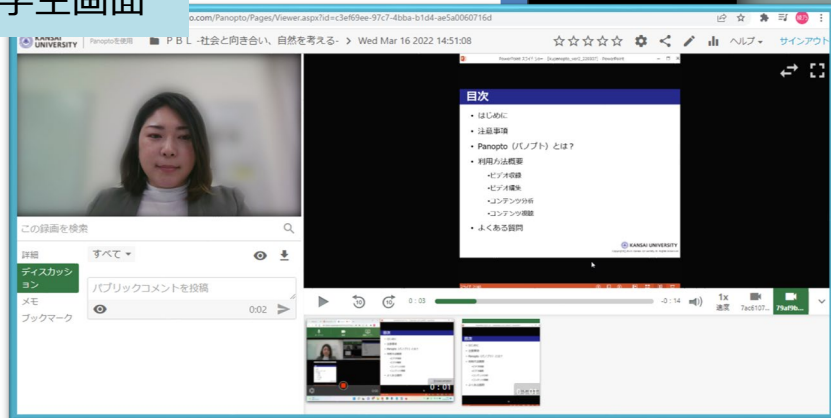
学生画面

o.com/Panopto/Pages/Viewer.aspx?id=c3ef69ee-97c7-4bba-b1d4-ae5a0060716d

KANSAI UNIVERSITY Panoptoを使用 ＰＢＬ -社会と向き合い、自然を考える- > Wed Mar 16 2022 14:51:08

ヘルプ サインアウト

この録画を検索

詳細
ディスカッション
メモ
ブックマーク

すべて

パブリックコメントを投稿

0:02

目次

• はじめに
• 注意事項
• Panopto（パノプト）とは？
• 利用方法概要
•ビデオ収録
•ビデオ編集
•コンテンツ分析
•コンテンツ閲覧
• よくある質問

KANSAI UNIVERSITY

0:03 -0:14 1x 速度 7ac6107... 79af9b...

0:01